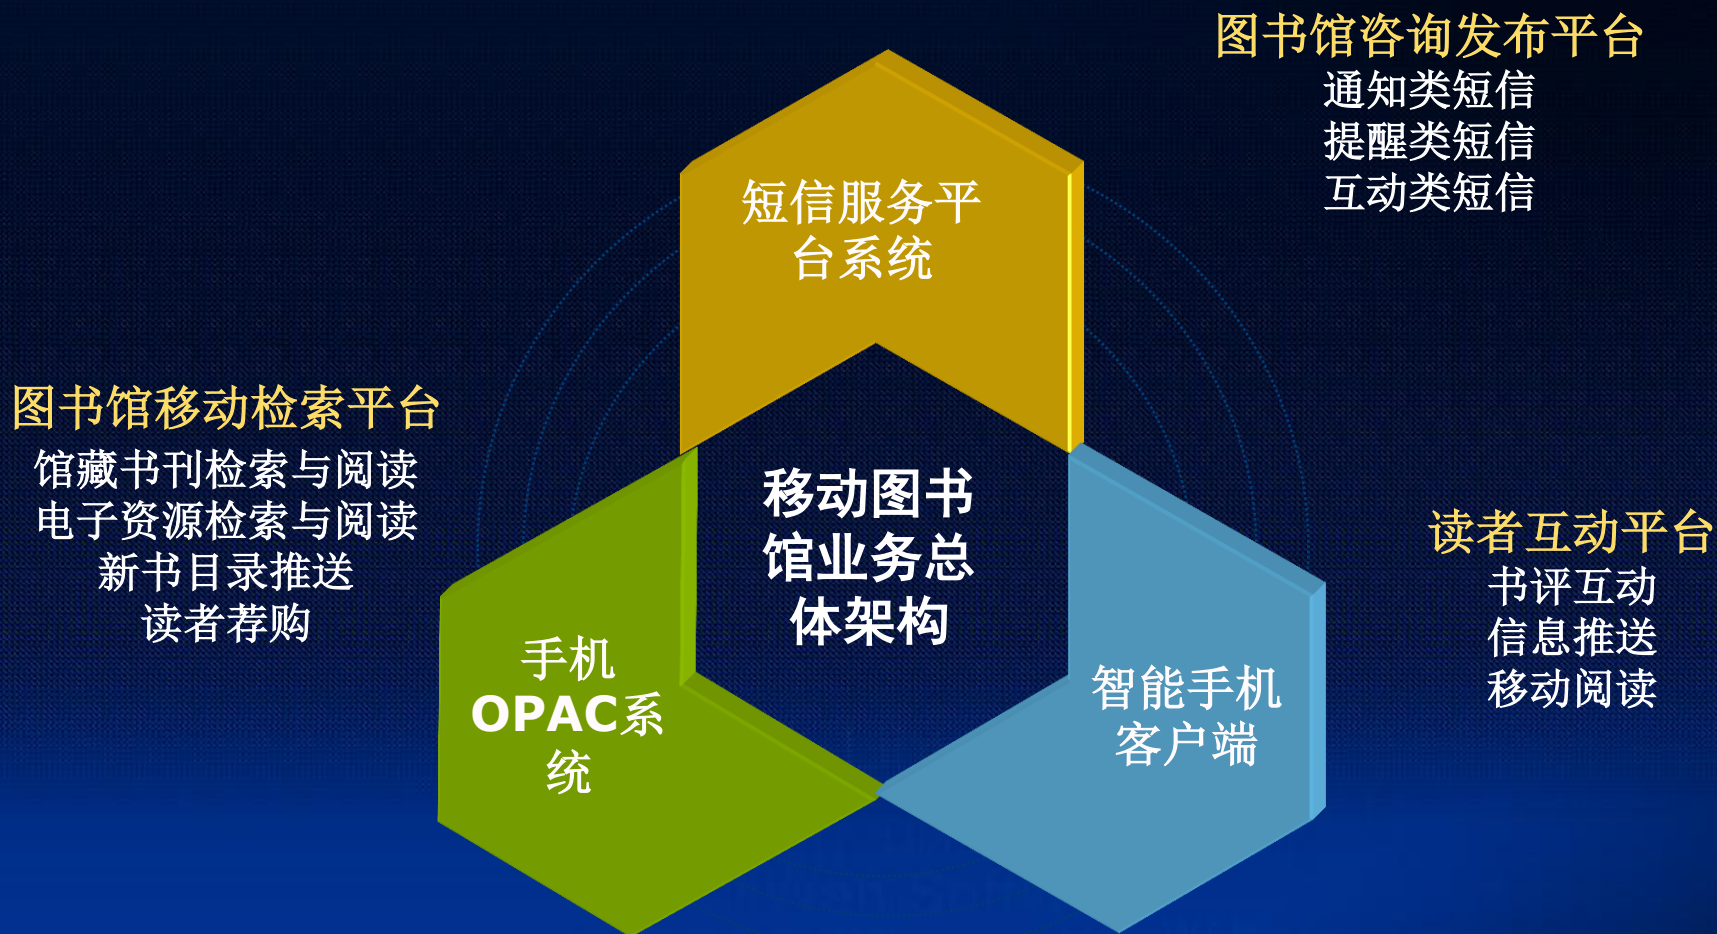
图书馆咨询发布平台
通知类短信
提醒类短信
互动类短信

短信服务平台系统

图书馆移动检索平台
馆藏书刊检索与阅读
电子资源检索与阅读
新书目录推送
读者荐购

移动图书馆业务总体架构

读者互动平台
书评互动
信息推送
移动阅读

手机OPAC系统

智能手机客户端